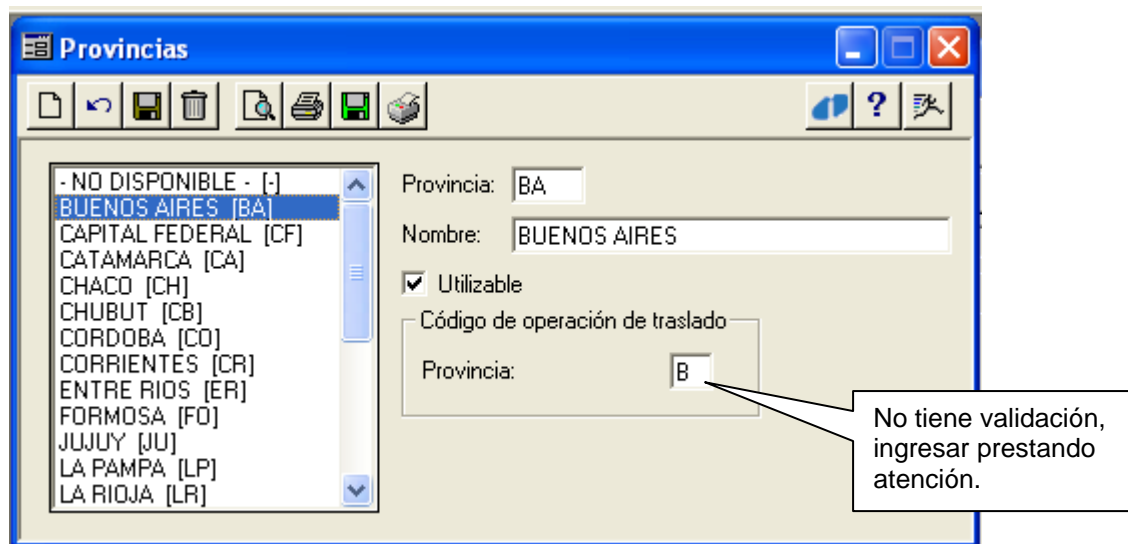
Provincias

- NO DISPONIBLE - [-]
BUENOS AIRES [BA]
CAPITAL FEDERAL [CF]
CATAMARCA [CA]
CHACO [CH]
CHUBUT [CB]
CORDOBA [CO]
CORRIENTES [CR]
ENTRE RIOS [ER]
FORMOSA [FO]
JUJUY [JU]
LA PAMPA [LP]
LA RIOJA [LR]

Provincia: BA

Nombre: BUENOS AIRES

Utilizable

Código de operación de traslado

Provincia: B

No tiene validación, ingresar prestando atención.